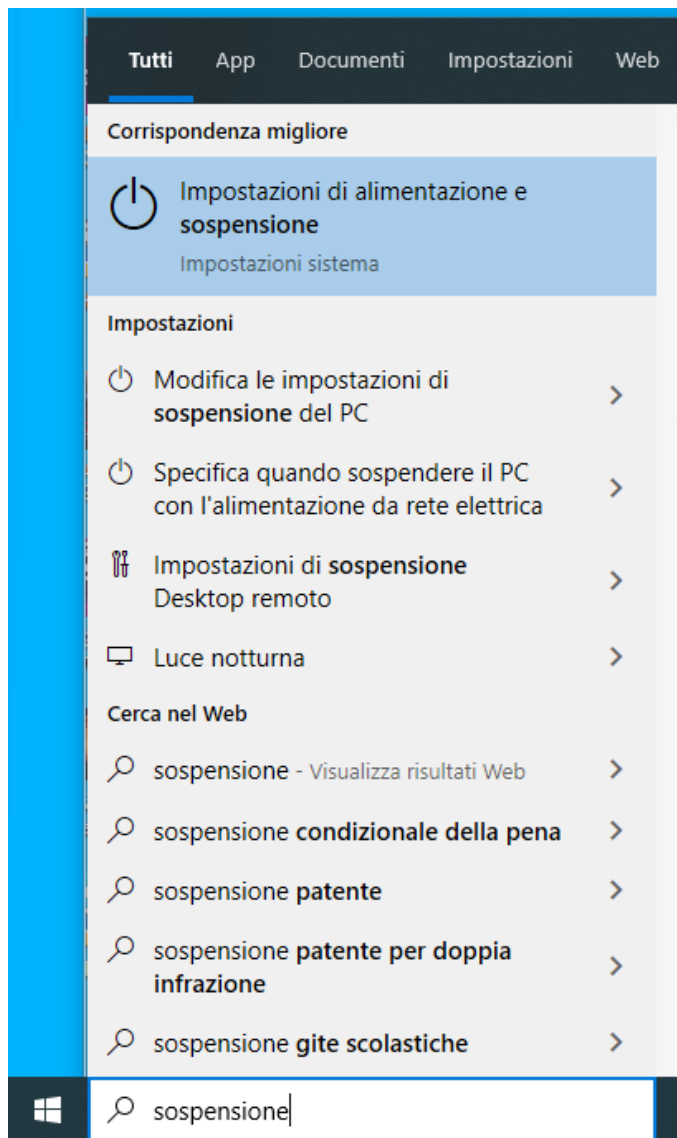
Tutti App Documenti Impostazioni Web

Corrispondenza migliore

Impostazioni di alimentazione e sospensione
Impostazioni sistema

Impostazioni

Modifica le impostazioni di sospensione del PC

Specifica quando sospendere il PC con l'alimentazione da rete elettrica

Impostazioni di sospensione Desktop remoto

Luce notturna

Cerca nel Web

sospensione - Visualizza risultati Web

sospensione condizionale della pena

sospensione patente

sospensione patente per doppia infrazione

sospensione gite scolastiche

sospensione